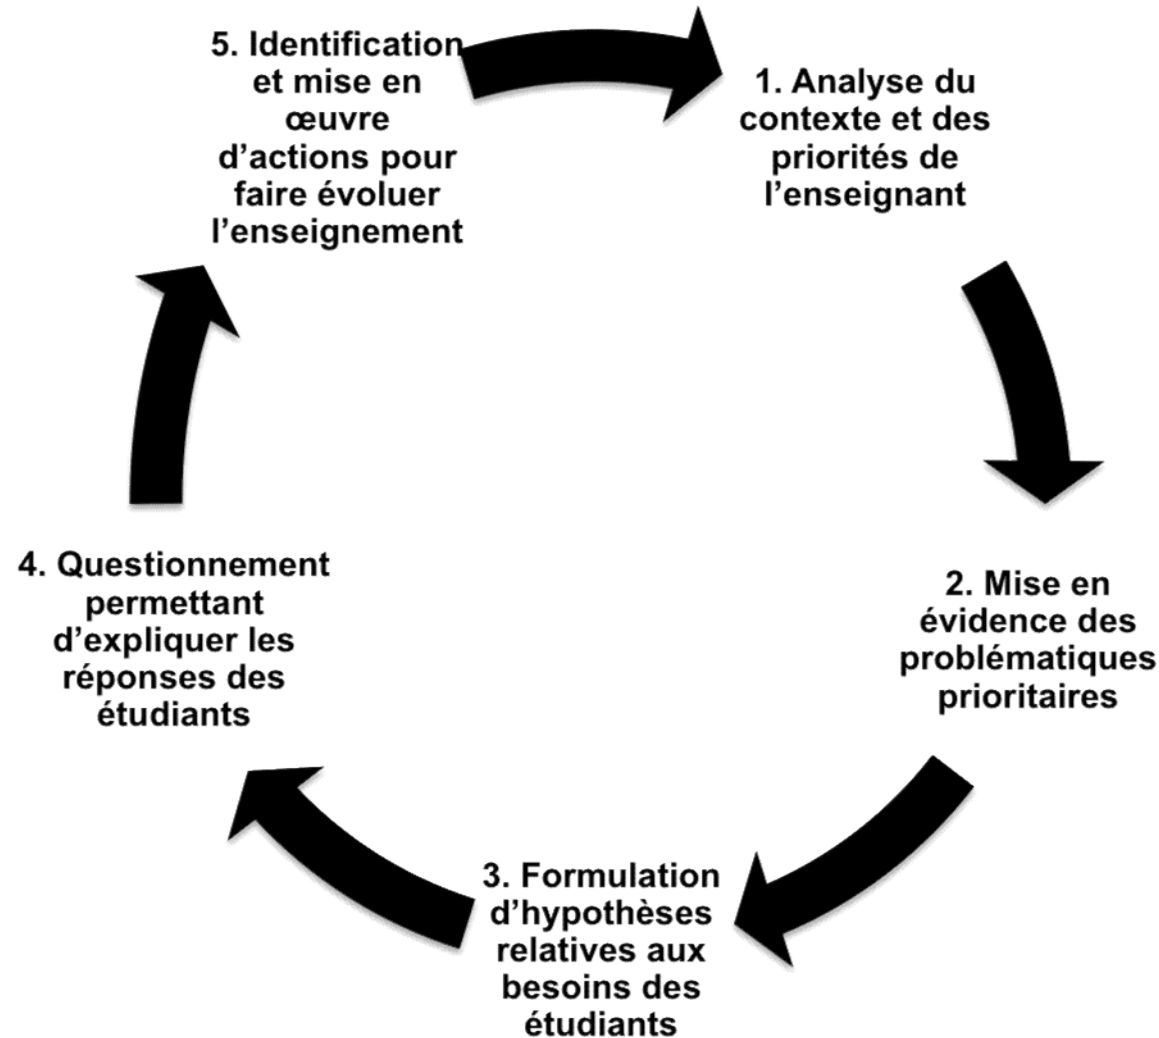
5. Identification et mise en œuvre d’actions pour faire évoluer l’enseignement

1. Analyse du contexte et des priorités de l’enseignant

2. Mise en évidence des problématiques prioritaires

3. Formulation d’hypothèses relatives aux besoins des étudiants

4. Questionnement permettant d’expliquer les réponses des étudiants